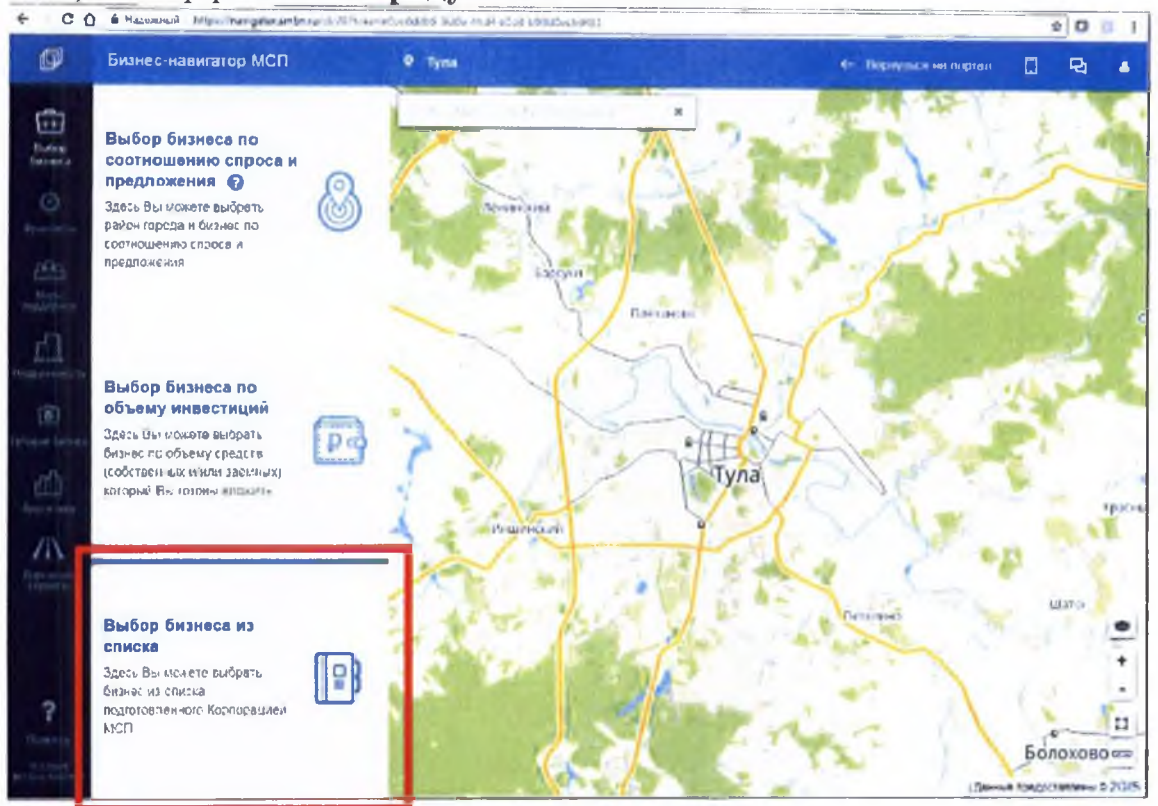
Надежный https://navigator.smbn.ru/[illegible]

Бизнес-навигатор МСП

Тула

Вернуться на портал

Выбор бизнеса

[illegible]

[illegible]

Недвижимость

Готовый бизнес

Аренда

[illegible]

Помощь

Выбор бизнеса по соотношению спроса и предложения

Здесь Вы можете выбрать район города и бизнес по соотношению спроса и предложения

Выбор бизнеса по объему инвестиций

Здесь Вы можете выбрать бизнес по объему средств (собственных или заемных) который Вы готовы вложить

Выбор бизнеса из списка

Здесь Вы можете выбрать бизнес из списка подготовленного Корпорацией МСП

Ленинский

Барсуки

Плеханово

Тула

Иншинский

Петелино

Шатск

Болохово

Данные предоставлены © 2GIS